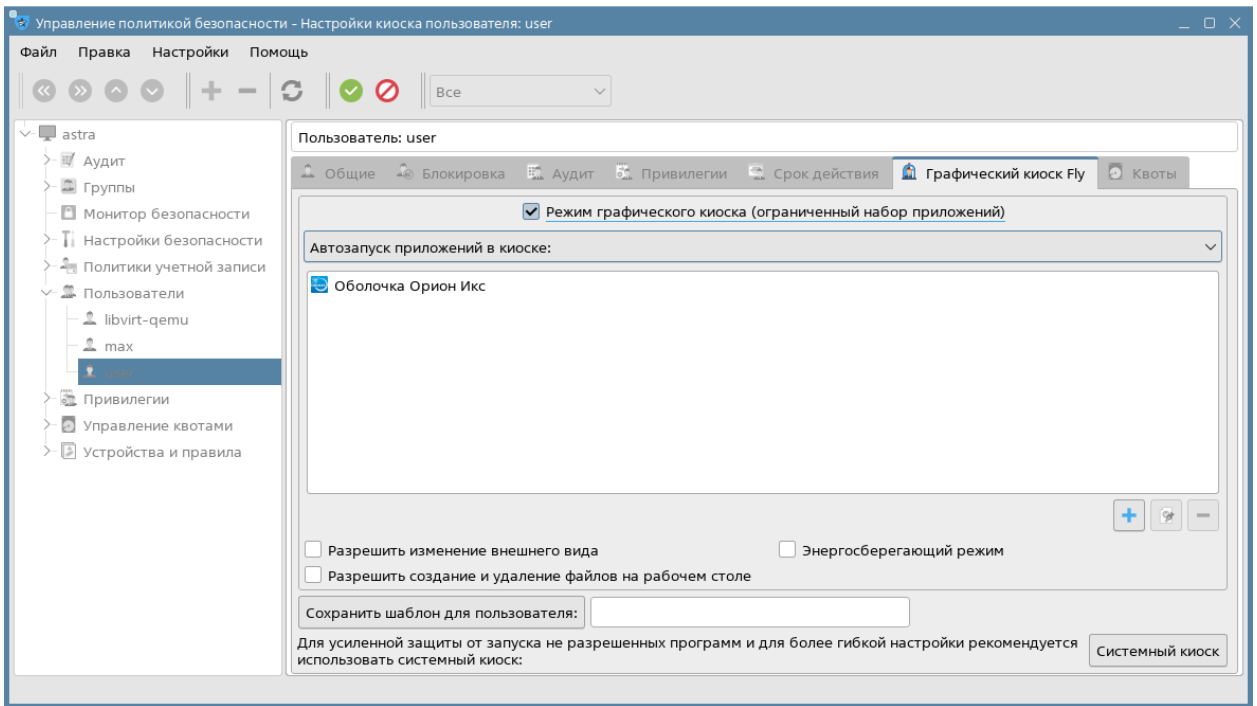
Управление политикой безопасности - Настройки киоска пользователя: user

Файл Правка Настройки Помощь

Все

astra
Аудит
Группы
Монитор безопасности
Настройки безопасности
Политики учетной записи
Пользователи
libvirt-qemu
max
user
Привилегии
Управление квотами
Устройства и правила

Пользователь: user

Общие | Блокировка | Аудит | Привилегии | Срок действия | Графический киоск Fly | Квоты

Режим графического киоска (ограниченный набор приложений)

Автозапуск приложений в киоске:

Оболочка Орион Икс

Разрешить изменение внешнего вида
Энергосберегающий режим
Разрешить создание и удаление файлов на рабочем столе

Сохранить шаблон для пользователя:

Для усиленной защиты от запуска не разрешенных программ и для более гибкой настройки рекомендуется использовать системный киоск:

Системный киоск